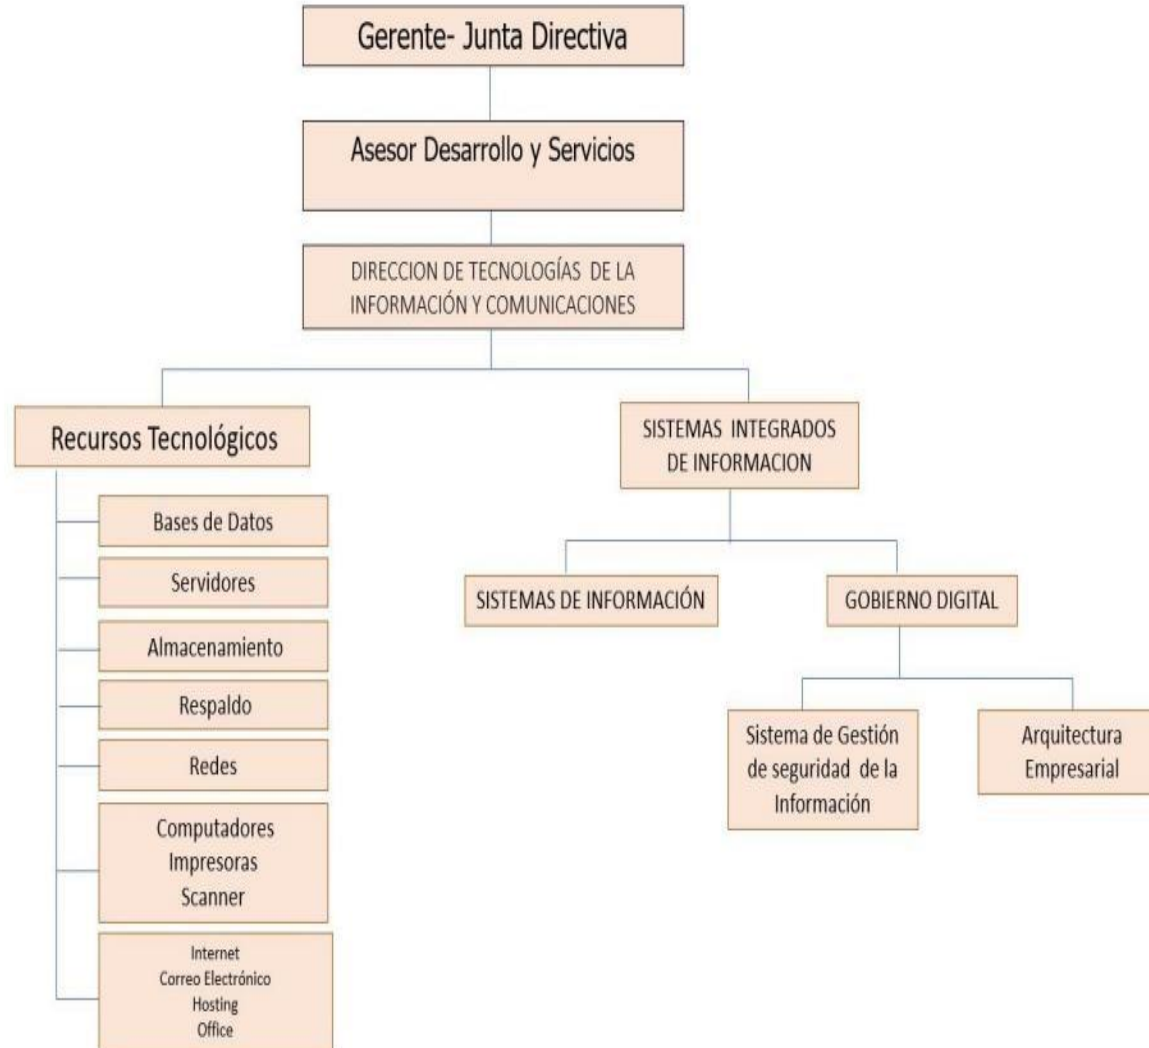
Gerente- Junta Directiva

Asesor Desarrollo y Servicios

DIRECCION DE TECNOLOGÍAS DE LA INFORMACIÓN Y COMUNICACIONES

Recursos Tecnológicos

Bases de Datos

Servidores

Almacenamiento

Respaldo

Redes

Computadores
Impresoras
Scanner

Internet
Correo Electrónico
Hosting
Office

SISTEMAS INTEGRADOS DE INFORMACION

SISTEMAS DE INFORMACIÓN

GOBIERNO DIGITAL

Sistema de Gestión de seguridad de la Información

Arquitectura Empresarial